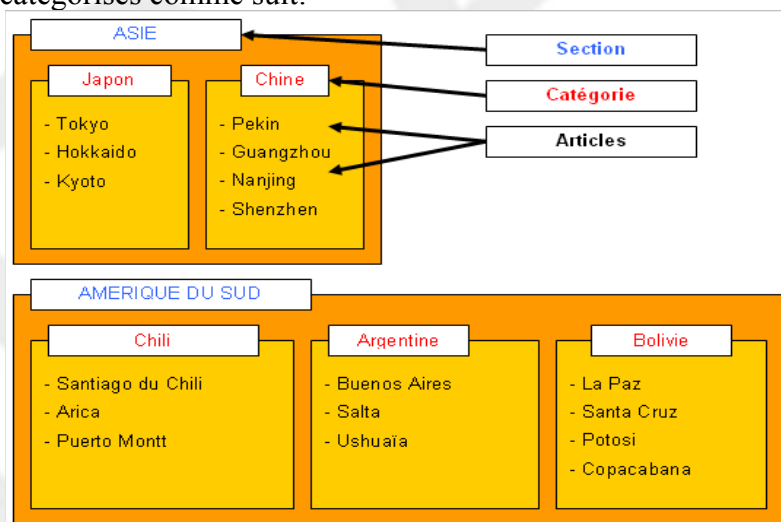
catégorisés comme suit.

ASIE

Japon

- Tokyo
- Hokkaido
- Kyoto

Chine

- Pekin
- Guangzhou
- Nanjing
- Shenzhen

Section

Catégorie

Articles

AMERIQUE DU SUD

Chili

- Santiago du Chili
- Arica
- Puerto Montt

Argentine

- Buenos Aires
- Salta
- Ushuaïa

Bolivie

- La Paz
- Santa Cruz
- Potosi
- Copacabana